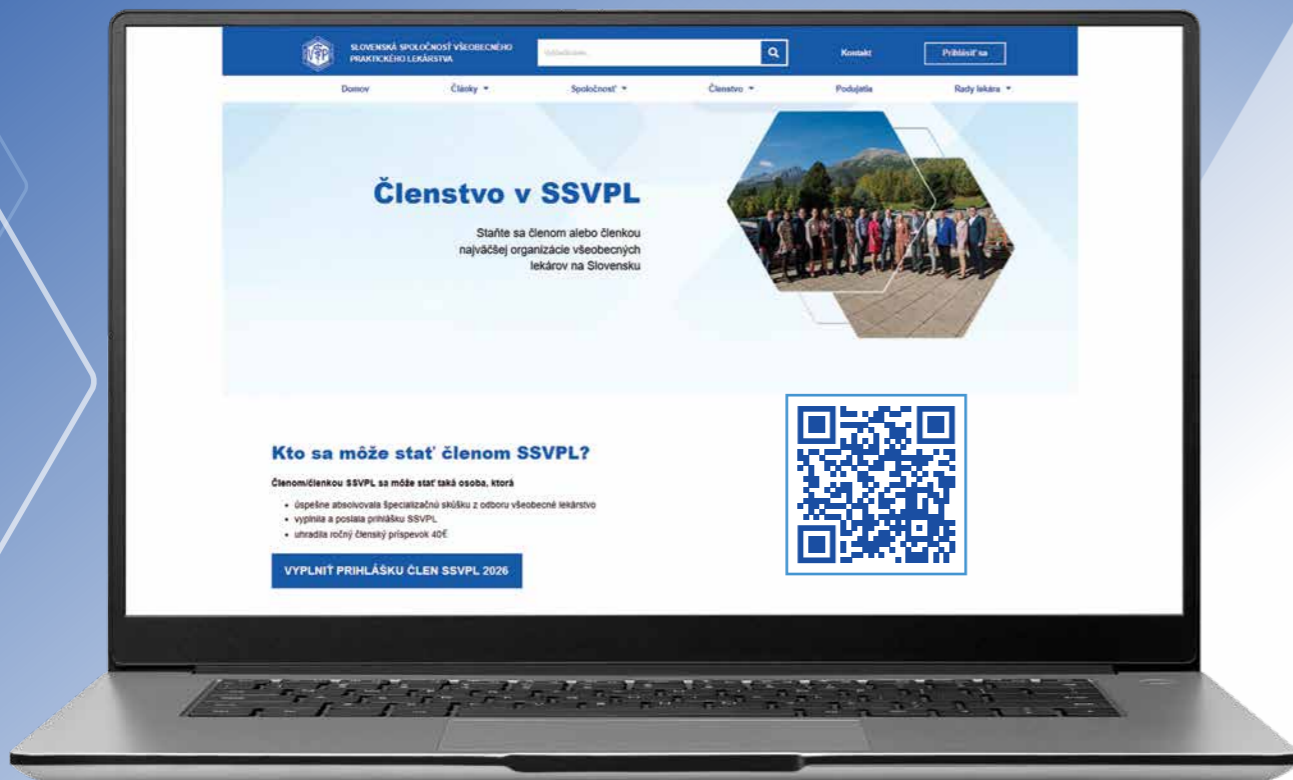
SLOVENSKÁ SPOLOČNOSŤ VŠEOBECNÉHO PRAKTICKÉHO LEKÁRSTVA

Vyhľadávanie...

Kontakt

Prihlásiť sa

Domov
Články
Spoločnosť
Členstvo
Podujatia
Rady lekára

Členstvo v SSVPL

Staňte sa členom alebo členkou najväčšej organizácie všeobecných lekárov na Slovensku

Kto sa môže stať členom SSVPL?

Členom/členkou SSVPL sa môže stať taká osoba, ktorá

- úspešne absolvovala špecializačnú skúšku z odboru všeobecné lekárstvo
- vyplnila a poslala prihlášku SSVPL
- uhradila ročný členský príspevok 40€

VYPLNIŤ PRIHLÁŠKU ČLEN SSVPL 2026